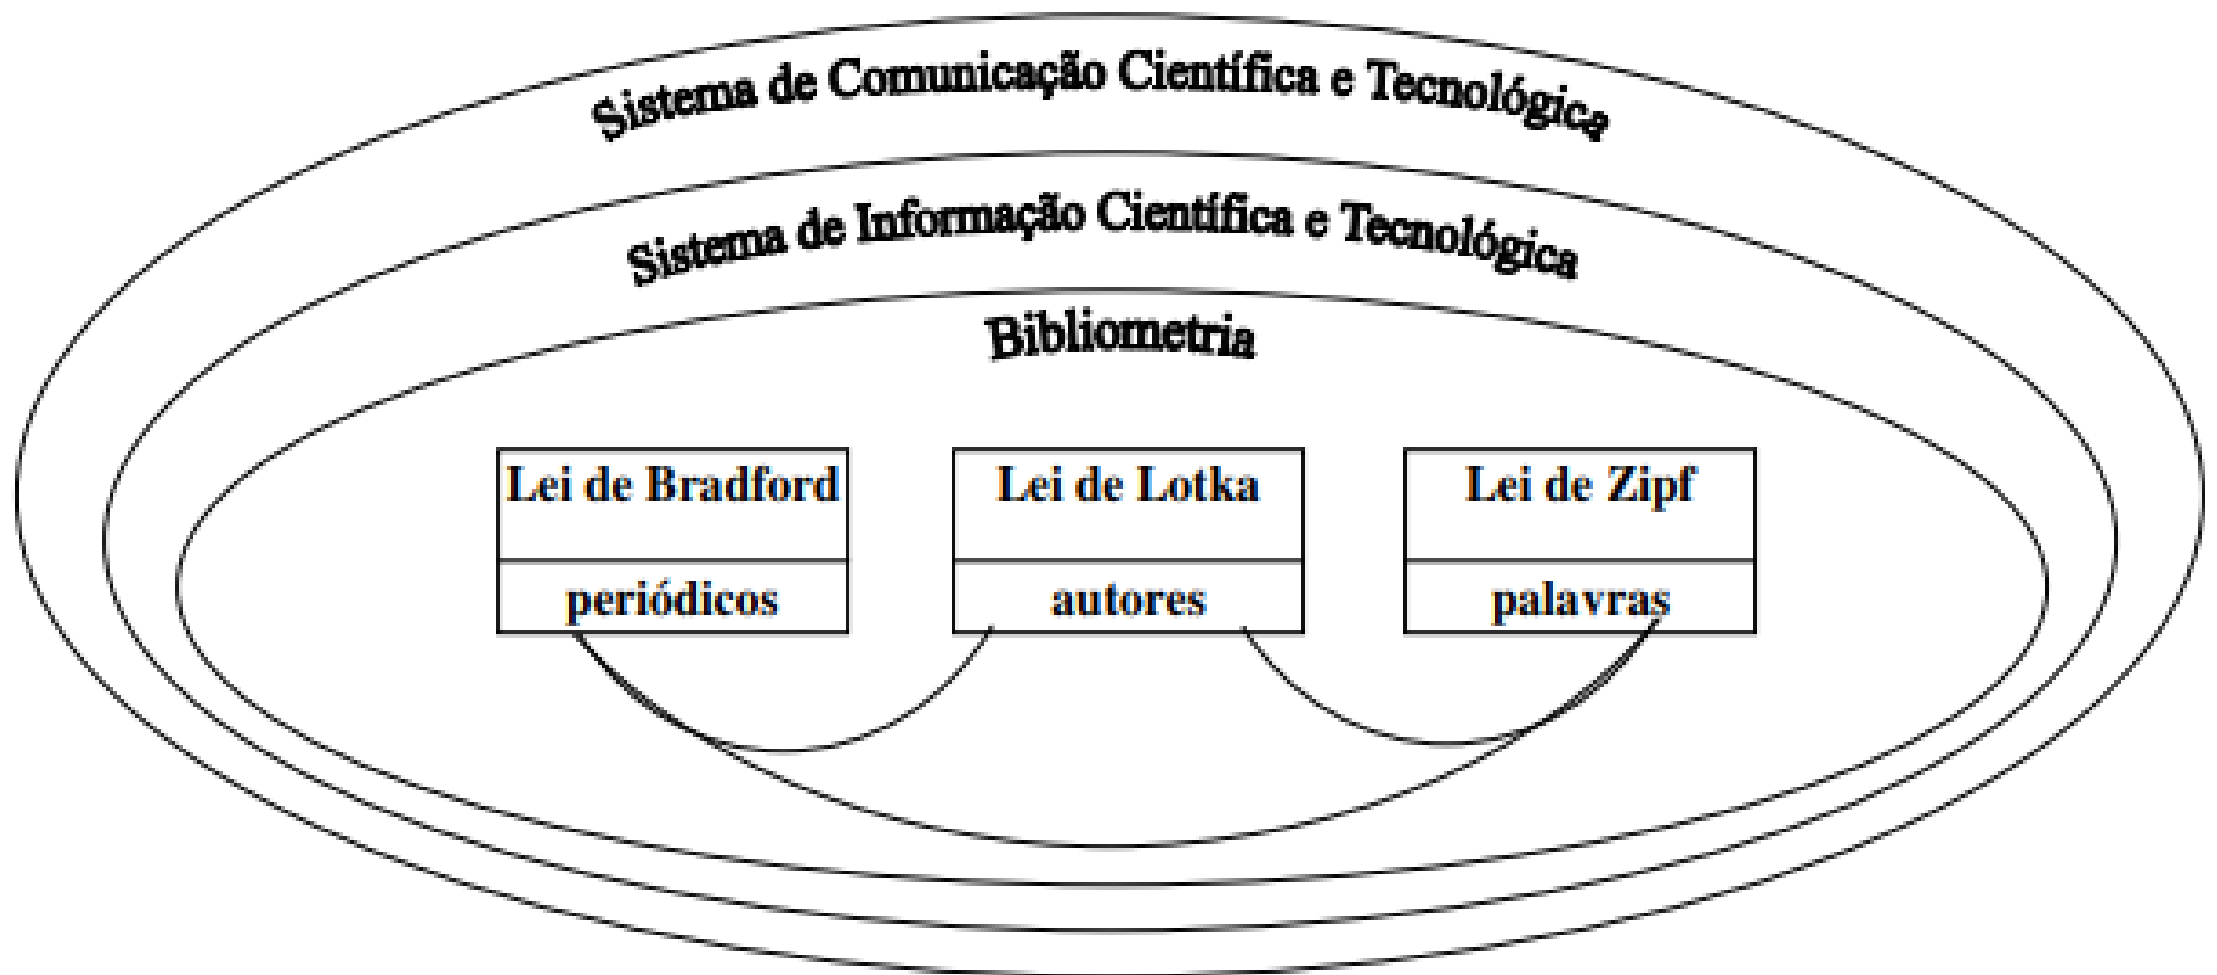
Sistema de Comunicação Científica e Tecnológica

Sistema de Informação Científica e Tecnológica

Bibliometria

| Lei de Bradford | Lei de Lotka | Lei de Zipf |
|---|---|---|
| periódicos | autores | palavras |